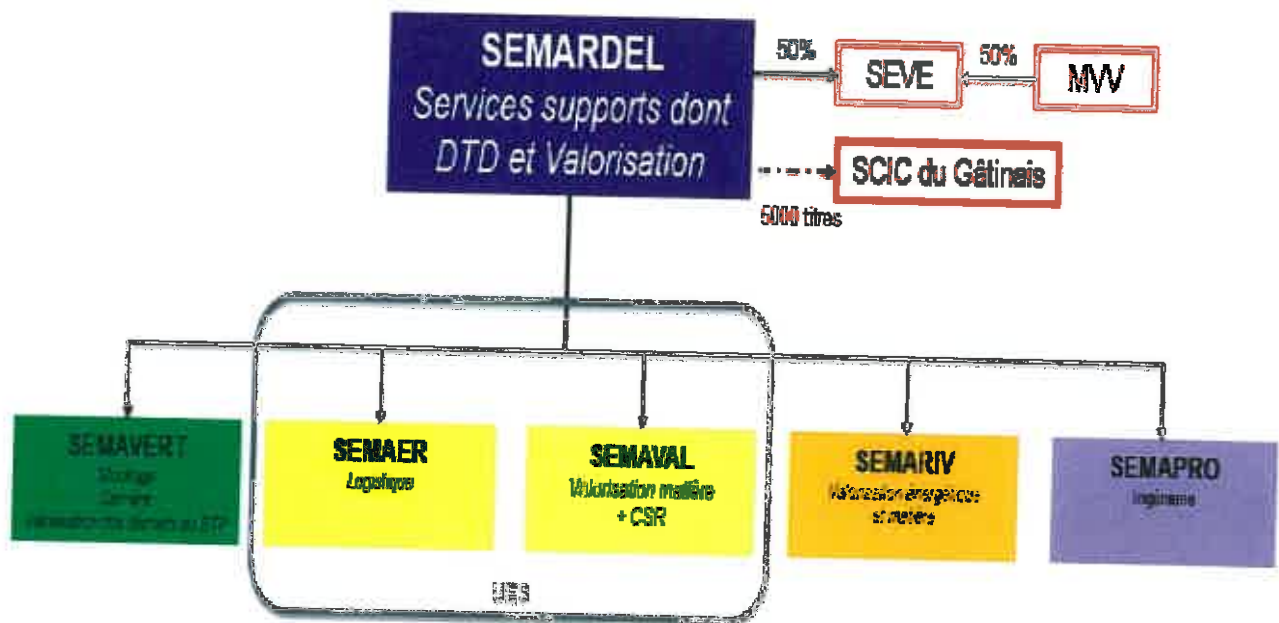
SEMARDEL
Services supports dont DTD et Valorisation

50%

SEVE

50%

MVV

SCIC du Gâtinais

5000 titres

SEMAVERT
Stockage
Carrière
Valorisation des déchets du BTP

SEMAER
Logistique

SEMAVAL
Valorisation matière
+ CSR

SEMARIV
Valorisation énergétique et matière

SEMAPRO
Ingénierie

UES